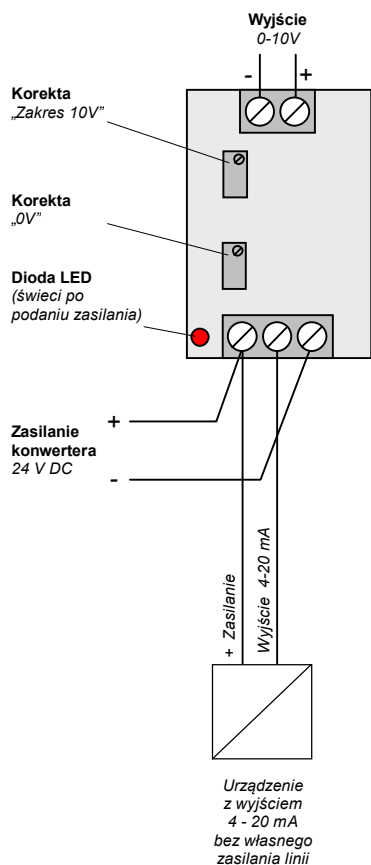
Wyjście
0-10V

- +

Korekta
„Zakres 10V"

Korekta
„0V"

Dioda LED
(świeci po podaniu zasilania)

+

Zasilanie konwertera
24 V DC

-

+ Zasilanie

Wyjście 4-20 mA

Urządzenie z wyjściem 4 - 20 mA bez własnego zasilania linii